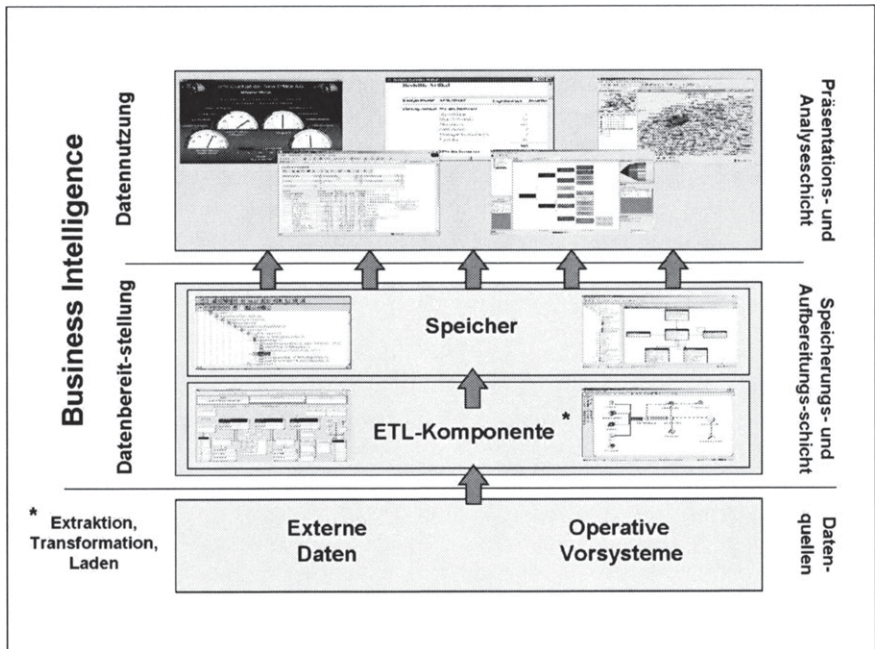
Business Intelligence

Datennutzung

Präsentations- und Analyseschicht

Datenbereit-stellung

Speicher

ETL-Komponente *

Speicherungs- und Aufbereitungs-schicht

* Extraktion, Transformation, Laden

Externe Daten

Operative Vorsysteme

Daten-quellen